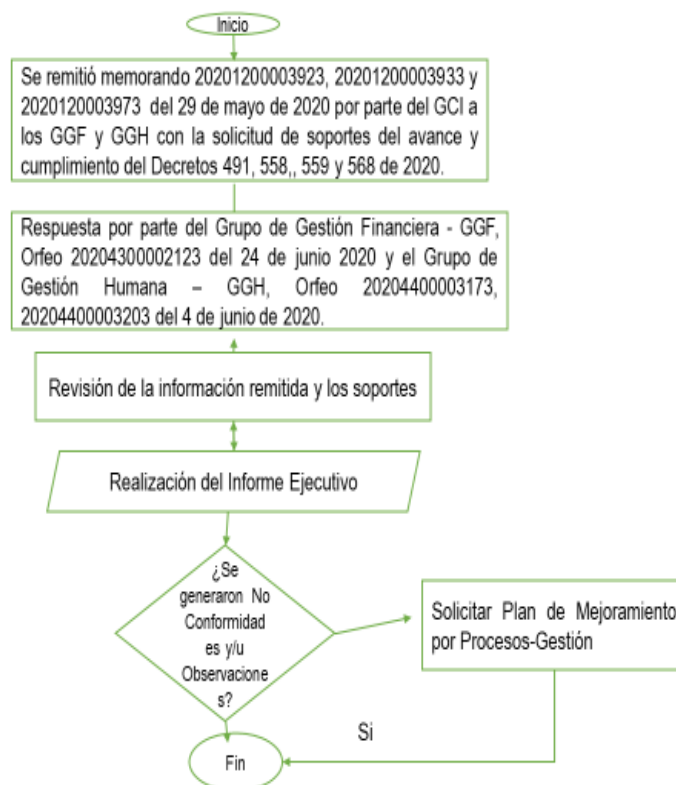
Inicio

Se remitió memorando 20201200003923, 20201200003933 y 2020120003973 del 29 de mayo de 2020 por parte del GCI a los GGF y GGH con la solicitud de soportes del avance y cumplimiento del Decretos 491, 558,, 559 y 568 de 2020.

Respuesta por parte del Grupo de Gestión Financiera - GGF, Orfeo 20204300002123 del 24 de junio 2020 y el Grupo de Gestión Humana – GGH, Orfeo 20204400003173, 20204400003203 del 4 de junio de 2020.

Revisión de la información remitida y los soportes

Realización del Informe Ejecutivo

¿Se generaron No Conformidad es y/u Observacione s?

Solicitar Plan de Mejoramiento por Procesos-Gestión

Si

Fin